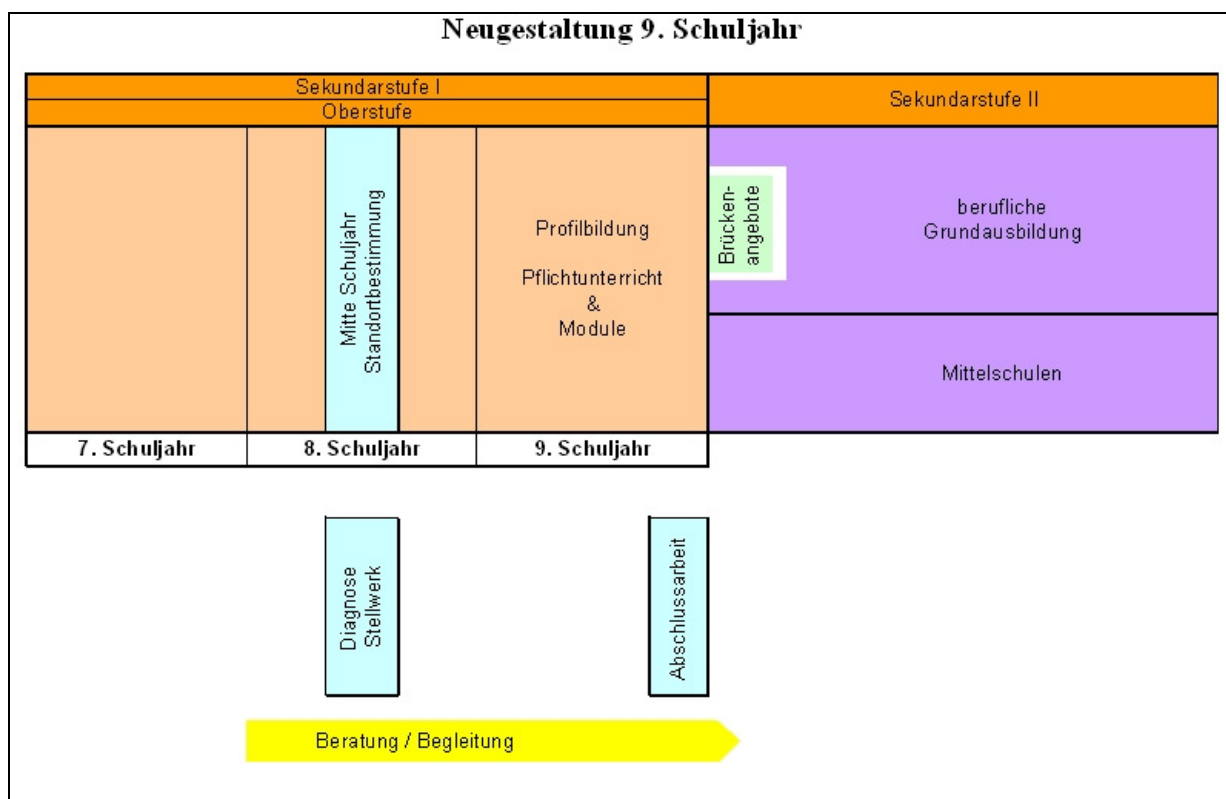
Neugestaltung 9. Schuljahr

Sekundarstufe I

Oberstufe

Sekundarstufe II

Mitte Schuljahr Standortbestimmung

Profilbildung

Pflichtunterricht & Module

Brückenangebote

berufliche Grundausbildung

Mittelschulen

7. Schuljahr

8. Schuljahr

9. Schuljahr

Diagnose Stellwerk

Abschlussarbeit

Beratung / Begleitung